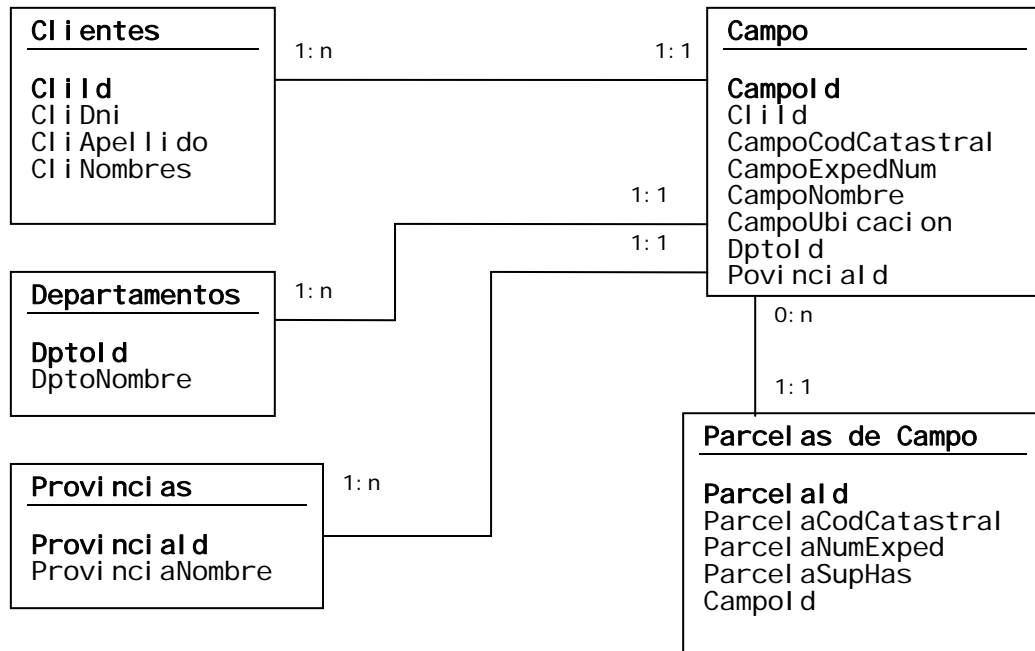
Clientes

CliId
CliDni
CliApellido
CliNombres

1:n

1:1

Campo

CampoId
CliId
CampoCodCatastral
CampoExpedNum
CampoNombre
CampoUbicacion
DptoId
PovinciaId

1:1

1:1

Departamentos

1:n

DptoId
DptoNombre

0:n

1:1

Parcelas de Campo

ParcelaId
ParcelaCodCatastral
ParcelaNumExped
ParcelaSupHas
CampoId

Provincias

1:n

ProvinciaId
ProvinciaNombre